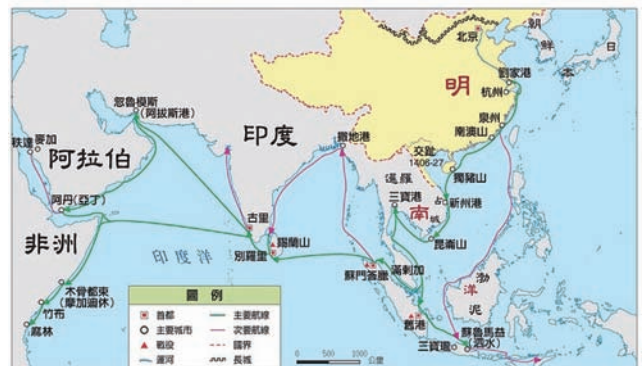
北京
朝
鮮
日
本
劉家港
杭州
明
泉州
南澳山
交趾 1406-27
獨豬山
新州港
暹羅
三寶港
南
崑崙山
渤
泥
洋
忽魯模斯 (阿拔斯港)
印度
榜地港
阿拉伯
秩達
麥加
阿丹(亞丁)
古里
錫蘭山
別羅里
非洲
印度洋
蘇門答臘
滿剌加
不剌哇
木骨都束 (摩加迪休)
竹布
麻林
舊港
三寶壟
蘇魯馬益 (泗水)
圖例
首都
主要城市
戰役
運河
主要航線
次要航線
國界
長城
0 500 1000 公里